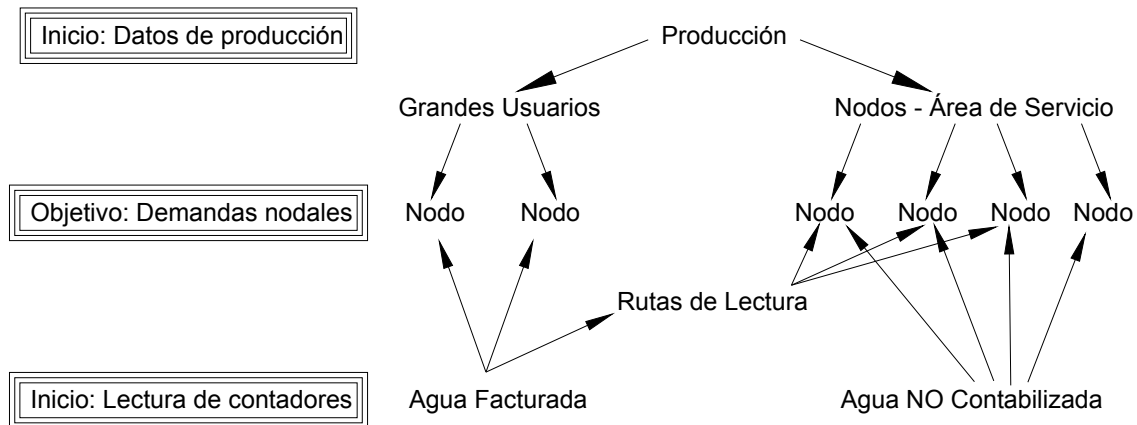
Inicio: Datos de producción

Producción

Grandes Usuarios

Nodos - Área de Servicio

Objetivo: Demandas nodales

Nodo Nodo

Nodo Nodo Nodo Nodo

Rutas de Lectura

Inicio: Lectura de contadores

Agua Facturada

Agua NO Contabilizada